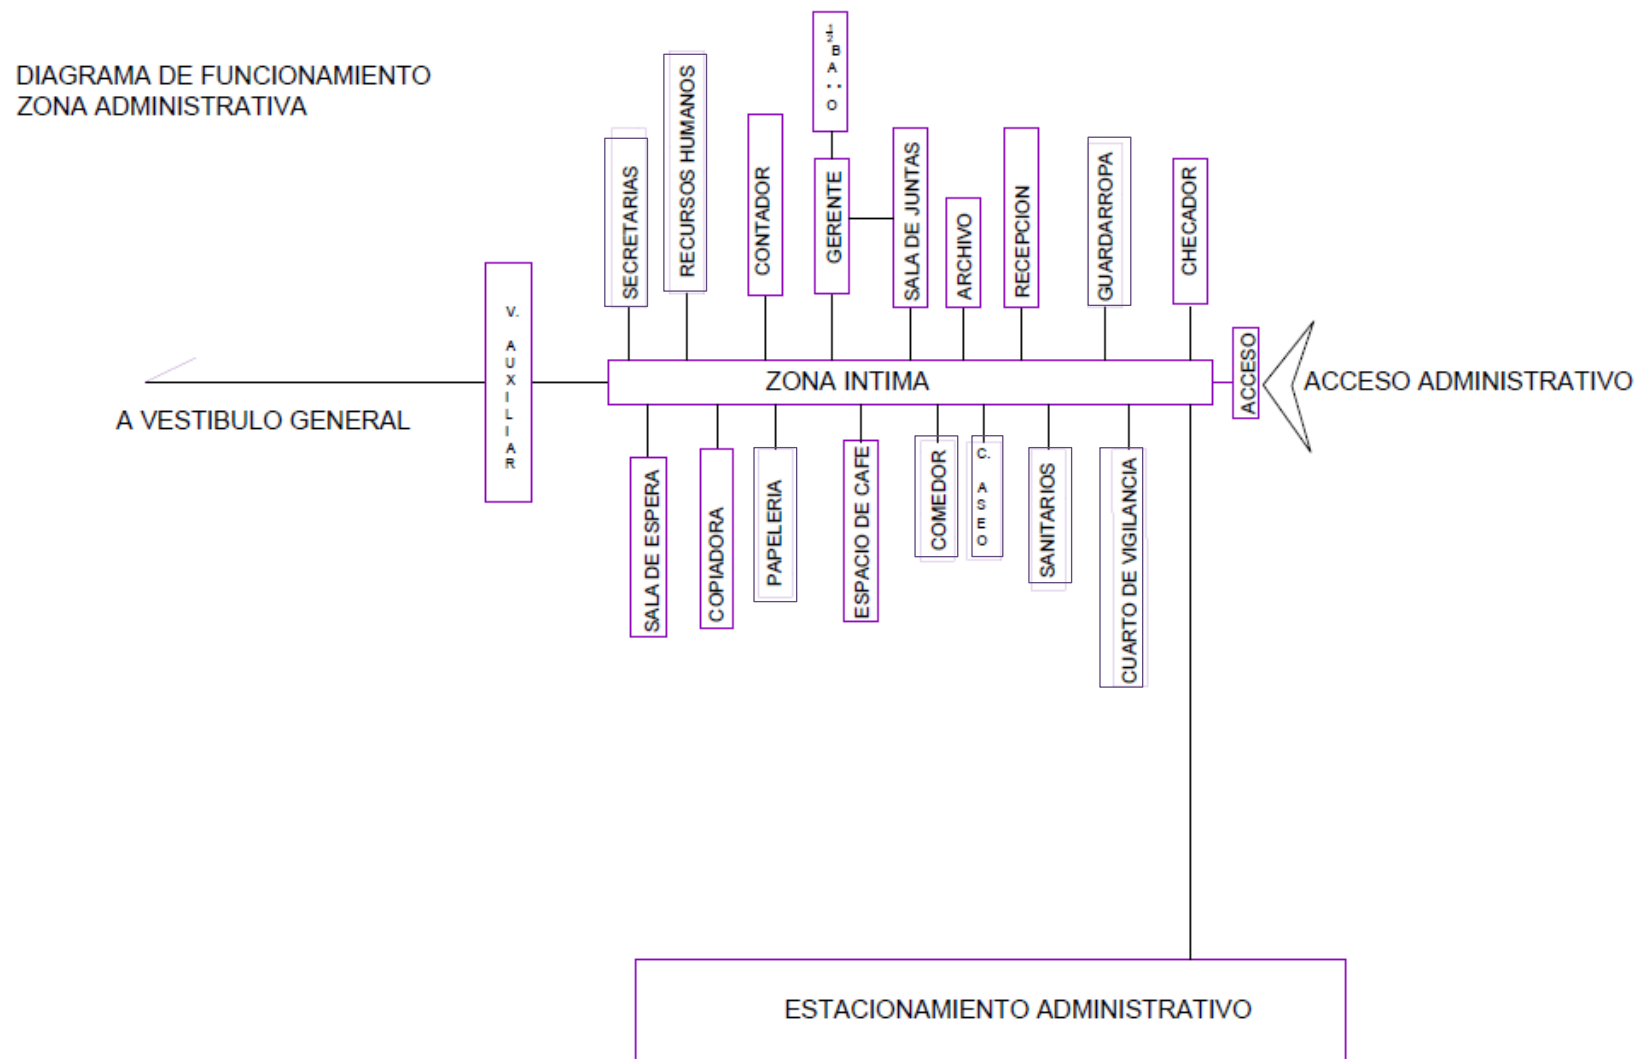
DIAGRAMA DE FUNCIONAMIENTO
ZONA ADMINISTRATIVA

$\frac{1}{2}$ BAÑO

SECRETARIAS

RECURSOS HUMANOS

CONTADOR

GERENTE

SALA DE JUNTAS

ARCHIVO

RECEPCION

GUARDARROPA

CHECADOR

V. AUXILIAR

A VESTIBULO GENERAL

ZONA INTIMA

ACCESO

ACCESO ADMINISTRATIVO

SALA DE ESPERA

COPIADORA

PAPELERIA

ESPACIO DE CAFE

COMEDOR

C. ASEO

SANITARIOS

CUARTO DE VIGILANCIA

ESTACIONAMIENTO ADMINISTRATIVO